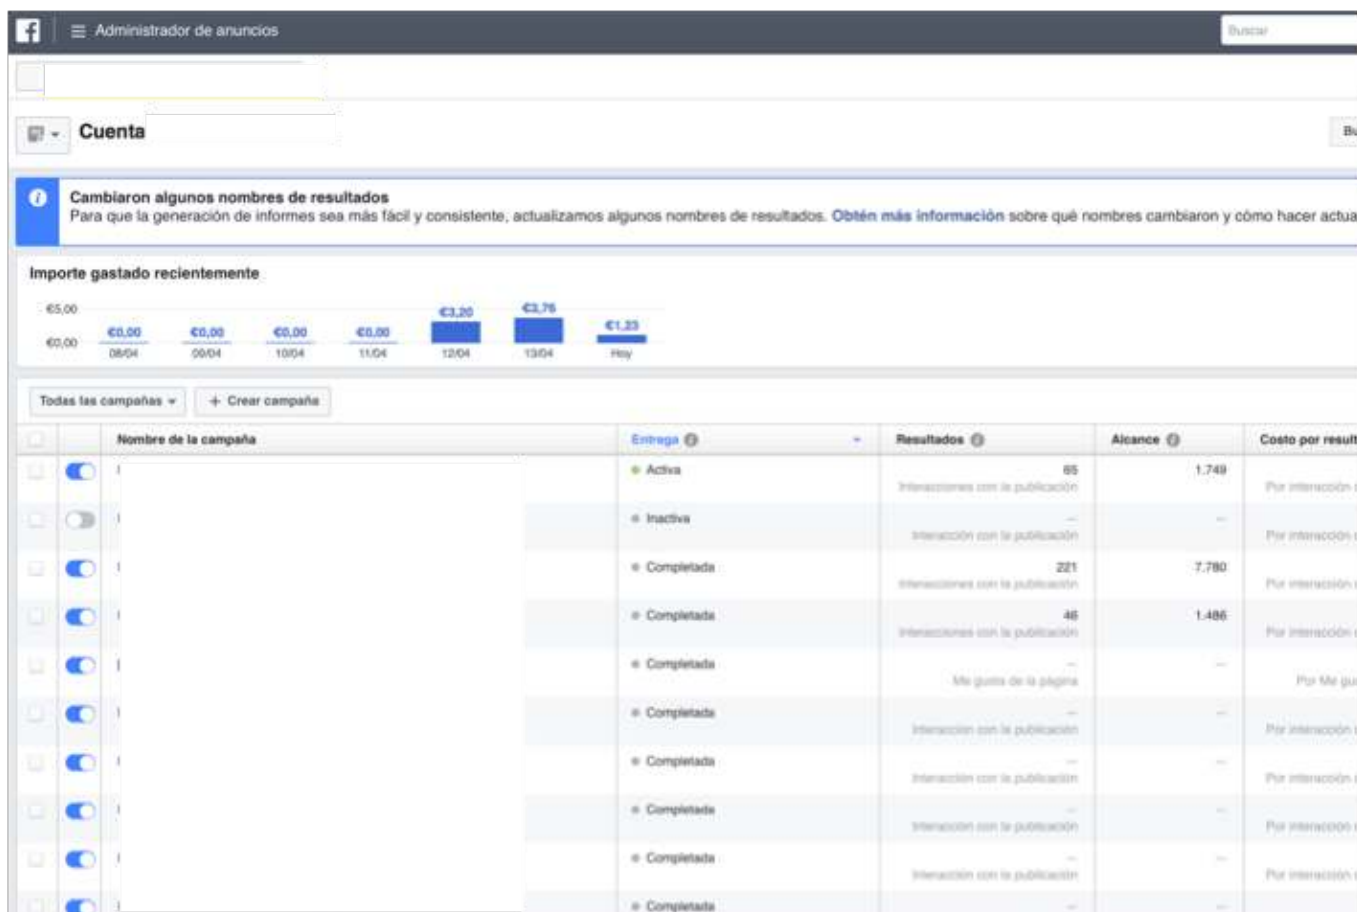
Administrador de anuncios

Buscar

Cuenta

Bu

Cambiaron algunos nombres de resultados
Para que la generación de informes sea más fácil y consistente, actualizamos algunos nombres de resultados. Obtén más información sobre qué nombres cambiaron y cómo hacer actua

Importe gastado recientemente

€5,00
€0,00

| €0,00 | €0,00 | €0,00 | €0,00 | €3,20 | €3,76 | €1,23 |
|---|---|---|---|---|---|---|
| 08/04 | 09/04 | 10/04 | 11/04 | 12/04 | 13/04 | Hoy |

Todas las campañas
+ Crear campaña

| Nombre de la campaña | Entrega | Resultados | Alcance | Costo por result |
|---|---|---|---|---|
| | Activa | 65 Interacciones con la publicación | 1.749 | Por interacción |
| | Inactiva | — Interacción con la publicación | — | Por interacción |
| | Completada | 221 Interacciones con la publicación | 7.780 | Por interacción |
| | Completada | 46 Interacciones con la publicación | 1.486 | Por interacción |
| | Completada | — Me gusta de la página | — | Por Me gu |
| | Completada | — Interacción con la publicación | — | Por interacción |
| | Completada | — Interacción con la publicación | — | Por interacción |
| | Completada | — Interacción con la publicación | — | Por interacción |
| | Completada | — Interacción con la publicación | — | Por interacción |
| | Completada | — | — | |